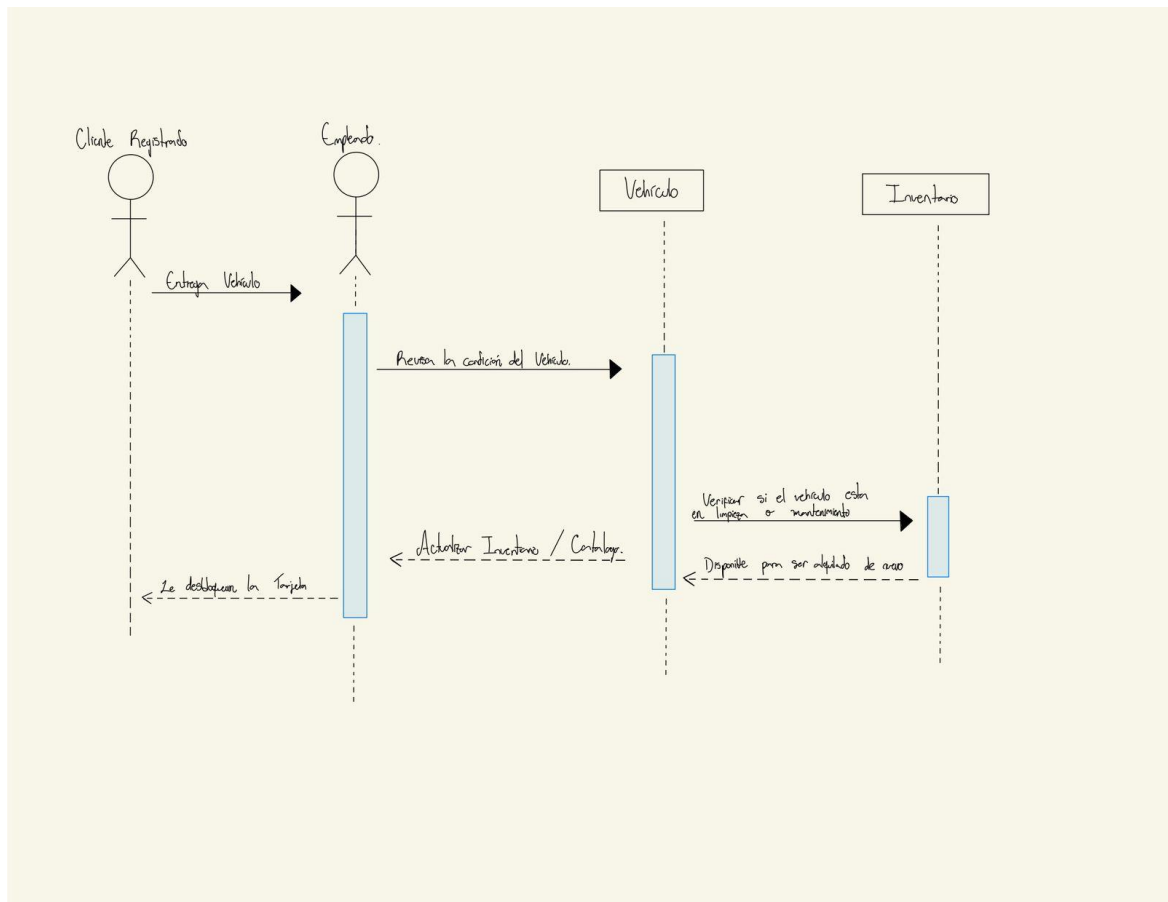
Cliente Registrado

Empleado.

Vehiculo

Inventario

Entrega Vehiculo

Revisa la condición del Vehiculo.

Verificar si el vehiculo esta en limpieza o mantenimiento

Disponible para ser alquilado de nuevo

Actualizar Inventario / Catalogo.

Le desbloquean la Tarjeta